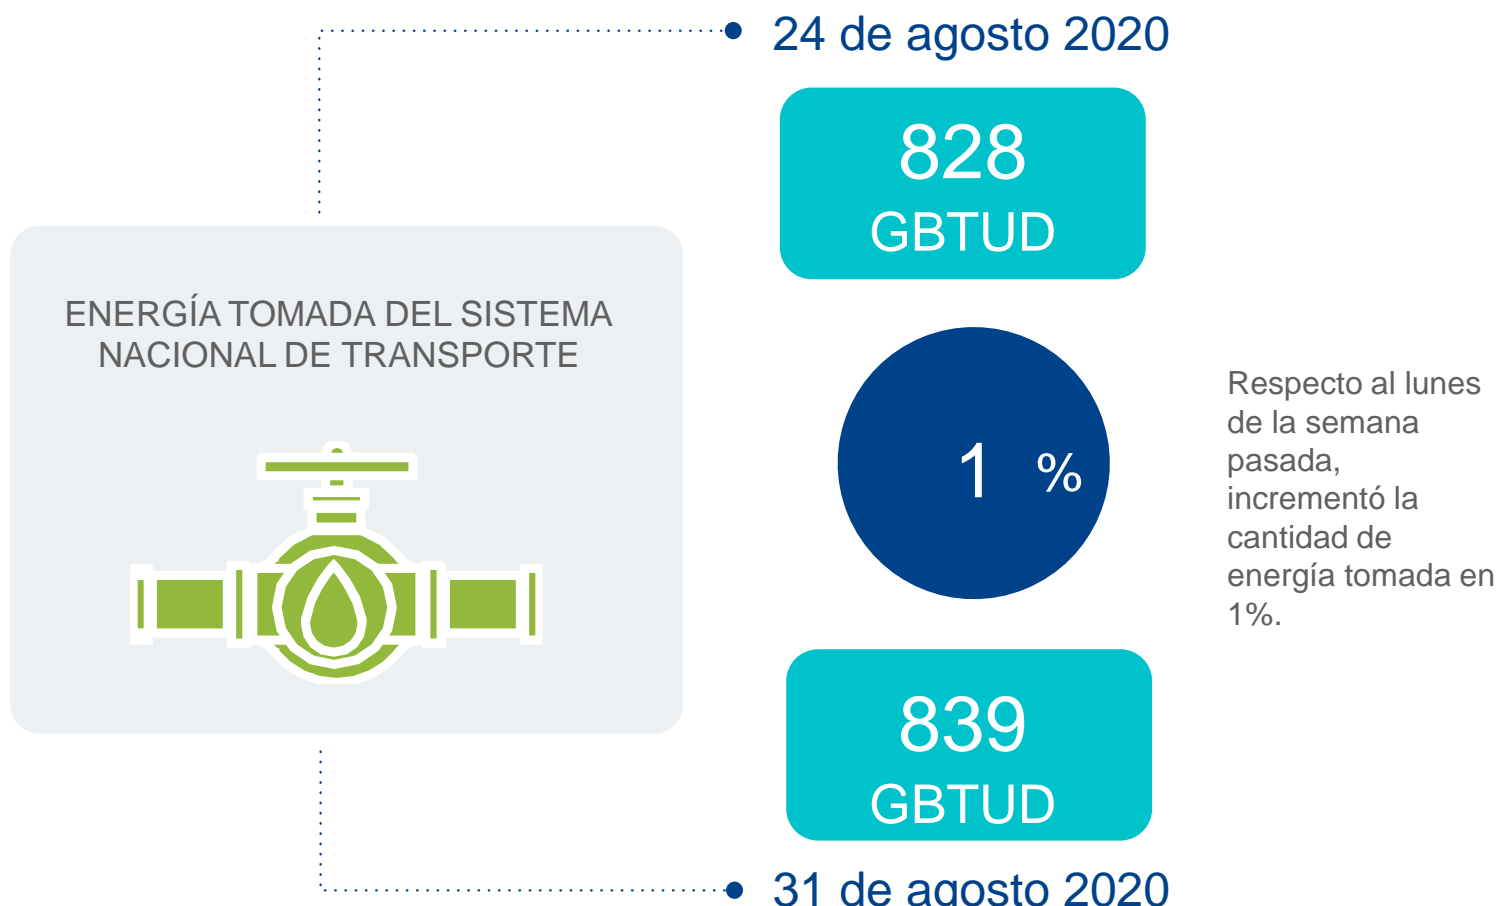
24 de agosto 2020

828
GBTUD

ENERGÍA TOMADA DEL SISTEMA NACIONAL DE TRANSPORTE

1 %

Respecto al lunes de la semana pasada, incrementó la cantidad de energía tomada en 1%.

839
GBTUD

31 de agosto 2020